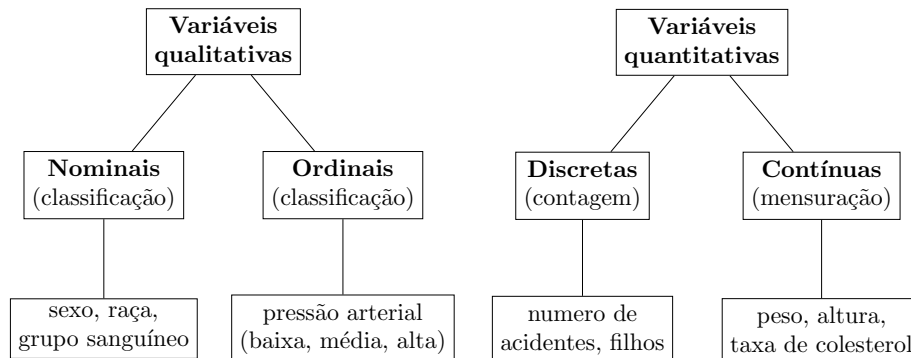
Variáveis qualitativas

Nominais (classificação)

sexo, raça, grupo sanguíneo

Ordinais (classificação)

pressão arterial (baixa, média, alta)

Variáveis quantitativas

Discretas (contagem)

numero de acidentes, filhos

Contínuas (mensuração)

peso, altura, taxa de colesterol